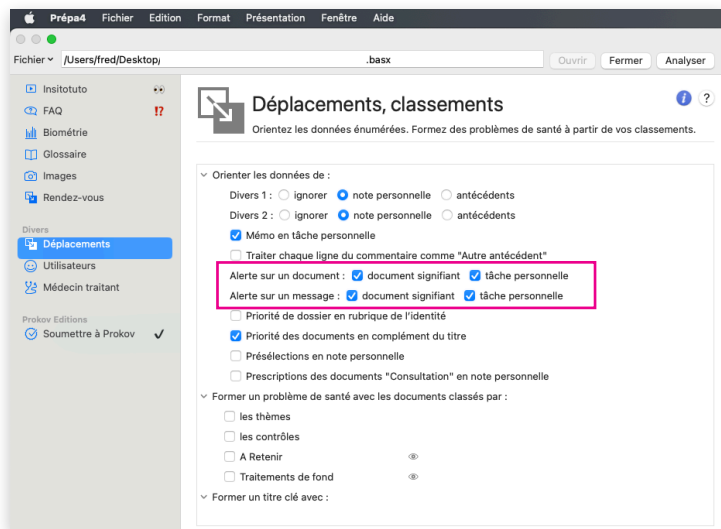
Prépa4 Fichier Edition Format Présentation Fenêtre Aide

Fichier /Users/fred/Desktop/ .basx Ouvrir Fermer Analyser

Insitotuto
FAQ
Biométrie
Glossaire
Images
Rendez-vous

Divers
Déplacements
Utilisateurs
Médecin traitant

Prokov Editions
Soumettre à Prokov

Déplacements, classements

Orientez les données énumérées. Formez des problèmes de santé à partir de vos classements.

Orienter les données de :

Divers 1 : ignorer note personnelle antécédents

Divers 2 : ignorer note personnelle antécédents

Mémo en tâche personnelle

Traiter chaque ligne du commentaire comme "Autre antécédent"

Alerte sur un document : document signifiant tâche personnelle

Alerte sur un message : document signifiant tâche personnelle

Priorité de dossier en rubrique de l'identité

Priorité des documents en complément du titre

Présélections en note personnelle

Prescriptions des documents "Consultation" en note personnelle

Former un problème de santé avec les documents classés par :

les thèmes

les contrôles

A Retenir

Traitements de fond

Former un titre clé avec :